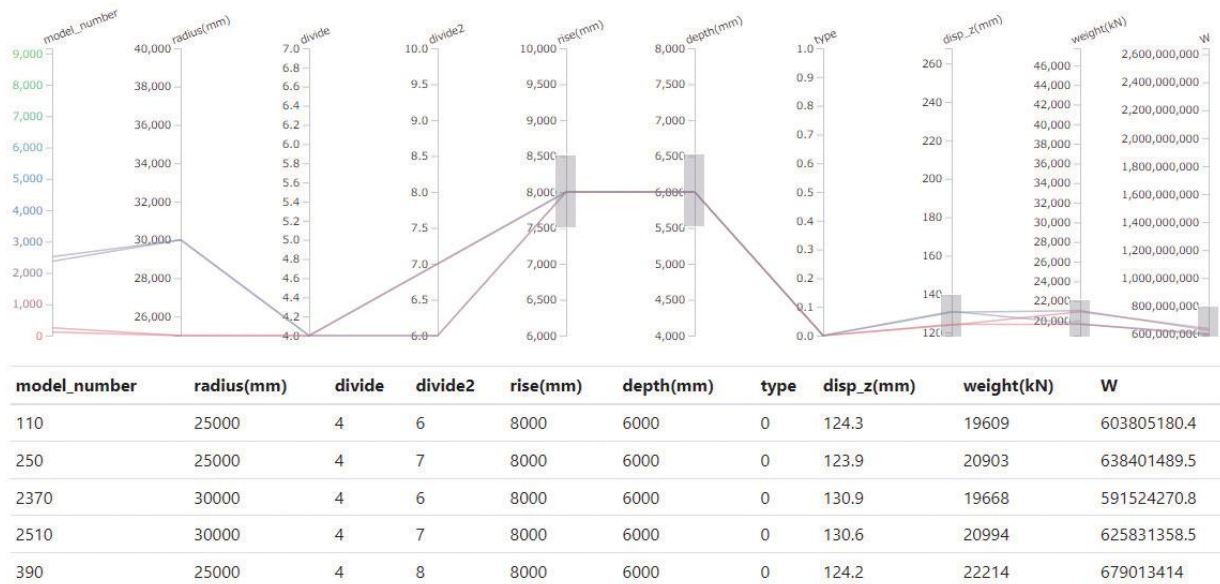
model_number
9,000
8,000
7,000
6,000
5,000
4,000
3,000
2,000
1,000
0

radius(mm)
40,000
38,000
36,000
34,000
32,000
30,000
28,000
26,000

divide
7.0
6.8
6.6
6.4
6.2
6.0
5.8
5.6
5.4
5.2
5.0
4.8
4.6
4.4
4.2
4.0

divide2
10.0
9.5
9.0
8.5
8.0
7.5
7.0
6.5
6.0

rise(mm)
10,000
9,500
9,000
8,500
8,000
7,500
7,000
6,500
6,000

depth(mm)
8,000
7,500
7,000
6,500
6,000
5,500
5,000
4,500
4,000

type
1.0
0.9
0.8
0.7
0.6
0.5
0.4
0.3
0.2
0.1
0.0

disp_z(mm)
260
240
220
200
180
160
140
120

weight(kN)
46,000
44,000
42,000
40,000
38,000
36,000
34,000
32,000
30,000
28,000
26,000
24,000
22,000
20,000

W
2,600,000,000
2,400,000,000
2,200,000,000
2,000,000,000
1,800,000,000
1,600,000,000
1,400,000,000
1,200,000,000
1,000,000,000
800,000,000
600,000,000

| model_number | radius(mm) | divide | divide2 | rise(mm) | depth(mm) | type | disp_z(mm) | weight(kN) | W |
|---|---|---|---|---|---|---|---|---|---|
| 110 | 25000 | 4 | 6 | 8000 | 6000 | 0 | 124.3 | 19609 | 603805180.4 |
| 250 | 25000 | 4 | 7 | 8000 | 6000 | 0 | 123.9 | 20903 | 638401489.5 |
| 2370 | 30000 | 4 | 6 | 8000 | 6000 | 0 | 130.9 | 19668 | 591524270.8 |
| 2510 | 30000 | 4 | 7 | 8000 | 6000 | 0 | 130.6 | 20994 | 625831358.5 |
| 390 | 25000 | 4 | 8 | 8000 | 6000 | 0 | 124.2 | 22214 | 679013414 |